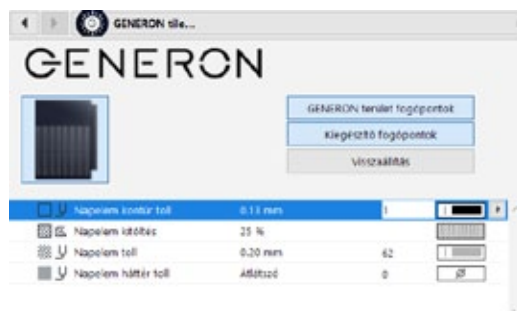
GENERON tile...

GENERON

GENERON terület fogópontok

Kiegészítő fogópontok

Visszaállítás

| | | |
|---|---|---|
| Napelem kontúr toll | 0.13 mm | 1 |
| Napelem kitöltés | 25 % | |
| Napelem toll | 0.20 mm | 62 |
| Napelem háttér toll | Átlátszó | 0 |